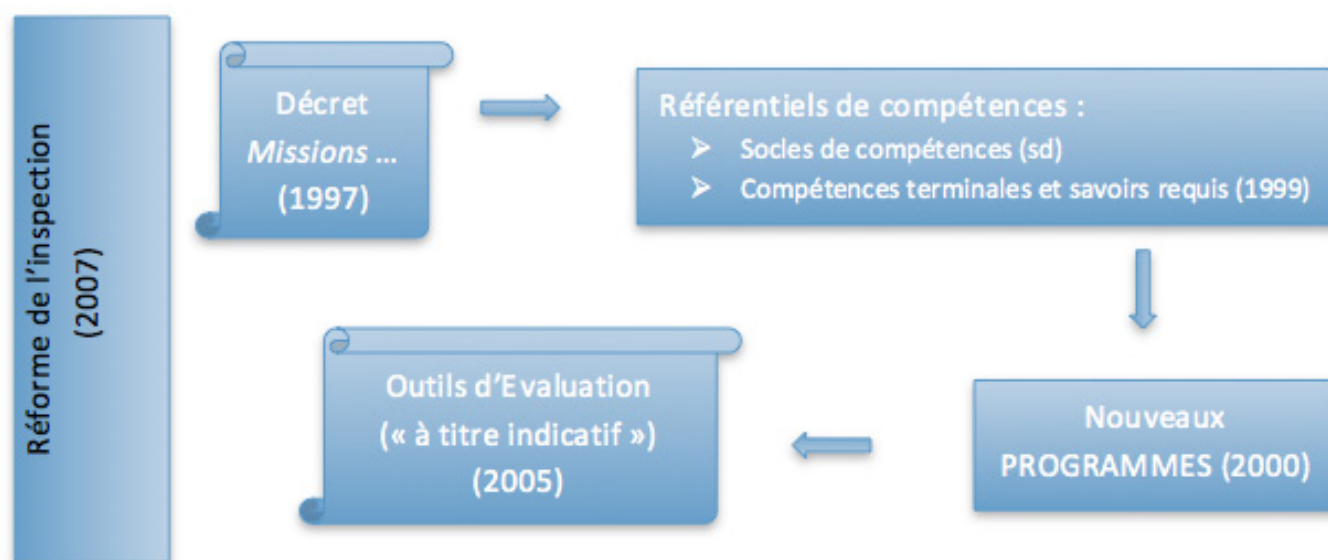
Réforme de l'inspection (2007)

Décret *Missions* … (1997)

Référentiels de compétences :
- Socles de compétences (sd)
- Compétences terminales et savoirs requis (1999)

Nouveaux PROGRAMMES (2000)

Outils d'Evaluation (« à titre indicatif ») (2005)